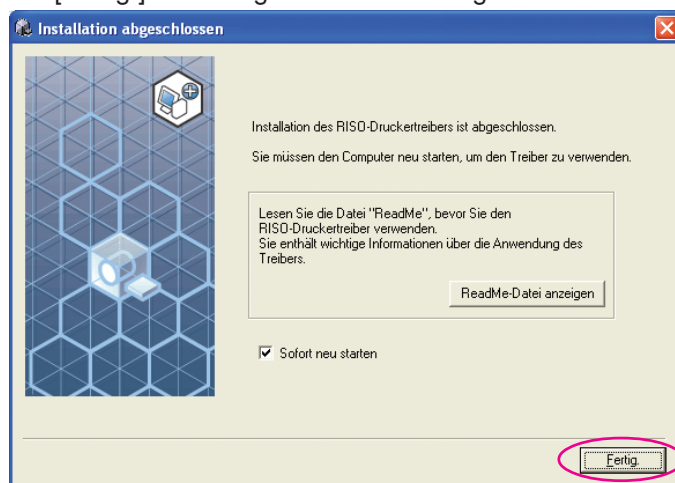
Installation abgeschlossen

Installation des RISO-Druckertreibers ist abgeschlossen.

Sie müssen den Computer neu starten, um den Treiber zu verwenden.

Lesen Sie die Datei "ReadMe", bevor Sie den RISO-Druckertreiber verwenden.
Sie enthält wichtige Informationen über die Anwendung des Treibers.

ReadMe-Datei anzeigen

☑ Sofort neu starten

Fertig